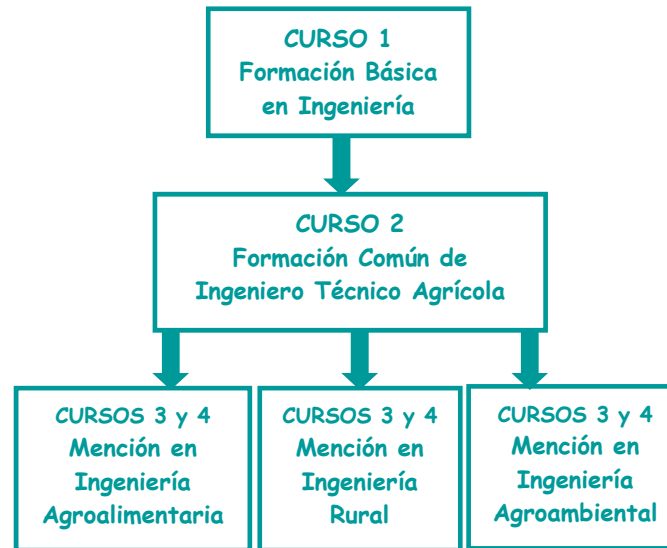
CURSO 1
Formación Básica
en Ingeniería

CURSO 2
Formación Común de
Ingeniero Técnico Agrícola

CURSOS 3 y 4
Mención en
Ingeniería
Agroalimentaria

CURSOS 3 y 4
Mención en
Ingeniería
Rural

CURSOS 3 y 4
Mención en
Ingeniería
Agroambiental